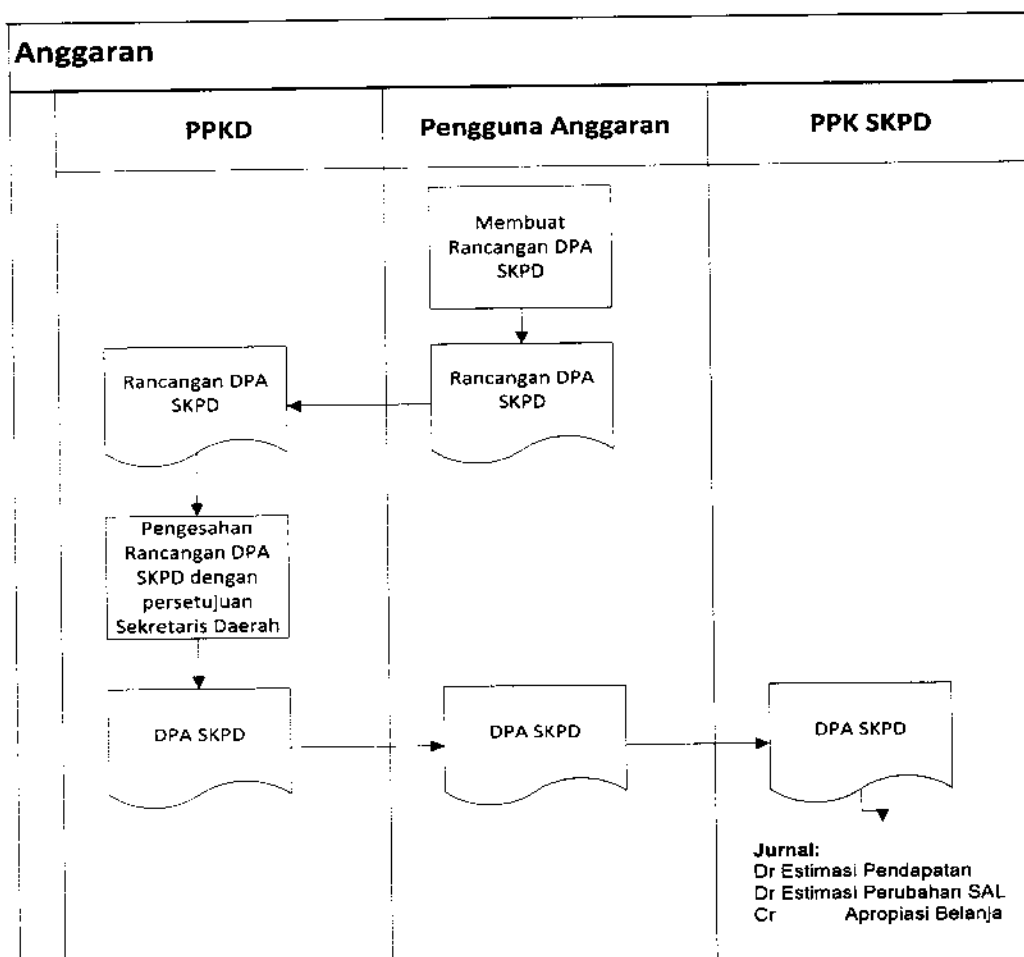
Anggaran

PPKD

Pengguna Anggaran

PPK SKPD

Membuat Rancangan DPA SKPD

Rancangan DPA SKPD

Rancangan DPA SKPD

Pengesahan Rancangan DPA SKPD dengan persetujuan Sekretaris Daerah

DPA SKPD

DPA SKPD

DPA SKPD

Jurnal:
Dr Estimasi Pendapatan
Dr Estimasi Perubahan SAL
Cr Apropiasi Belanja